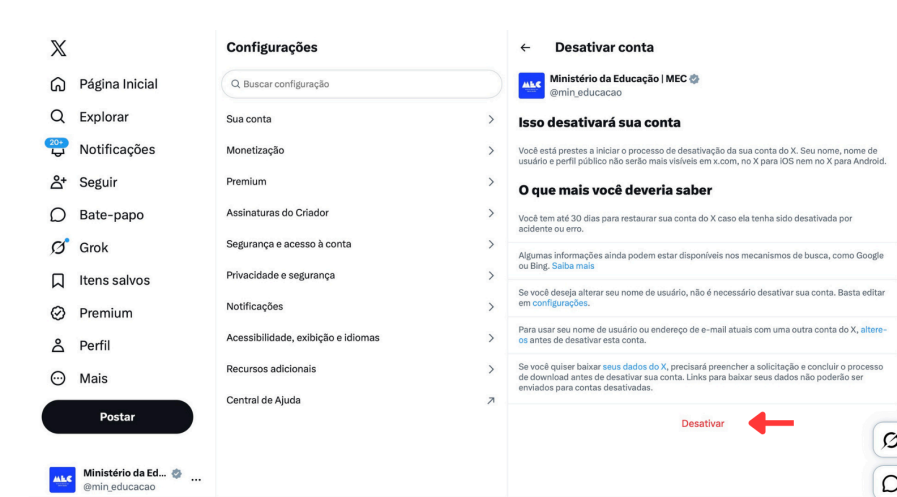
𝕏
Página Inicial
Explorar
20+
Notificações
Seguir
Bate-papo
Grok
Itens salvos
Premium
Perfil
Mais
Postar
Ministério da Ed...
@min_educacao

Configurações
Buscar configuração
Sua conta
Monetização
Premium
Assinaturas do Criador
Segurança e acesso à conta
Privacidade e segurança
Notificações
Acessibilidade, exibição e idiomas
Recursos adicionais
Central de Ajuda

← Desativar conta
Ministério da Educação | MEC
@min_educacao

Isso desativará sua conta
Você está prestes a iniciar o processo de desativação da sua conta do X. Seu nome, nome de usuário e perfil público não serão mais visíveis em x.com, no X para iOS nem no X para Android.

O que mais você deveria saber
Você tem até 30 dias para restaurar sua conta do X caso ela tenha sido desativada por acidente ou erro.

Algumas informações ainda podem estar disponíveis nos mecanismos de busca, como Google ou Bing. Saiba mais

Se você deseja alterar seu nome de usuário, não é necessário desativar sua conta. Basta editar em configurações.

Para usar seu nome de usuário ou endereço de e-mail atuais com uma outra conta do X, altere-os antes de desativar esta conta.

Se você quiser baixar seus dados do X, precisará preencher a solicitação e concluir o processo de download antes de desativar sua conta. Links para baixar seus dados não poderão ser enviados para contas desativadas.

Desativar